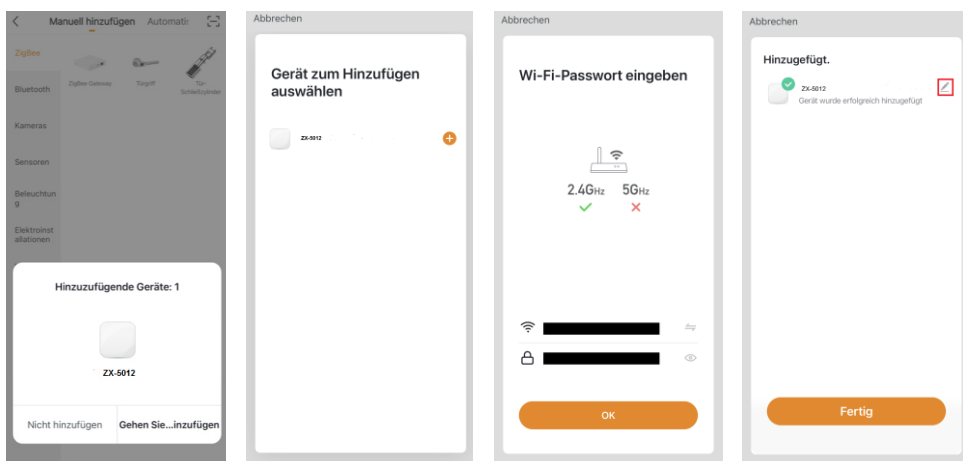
Manuell hinzufügen Automatis

ZigBee

Bluetooth

Kameras

Sensoren

Beleuchtung

Elektroinstallationen

Zigbee-Gateway

Türgriff

Tür-Schließzylinder

Hinzuzufügende Geräte: 1

ZX-5012

Nicht hinzufügen

Gehen Sie...inzufügen

Abbrechen

Gerät zum Hinzufügen auswählen

ZX-5012

Abbrechen

Wi-Fi-Passwort eingeben

2.4GHz 5GHz

OK

Abbrechen

Hinzugefügt.

ZX-5012

Gerät wurde erfolgreich hinzugefügt

Fertig